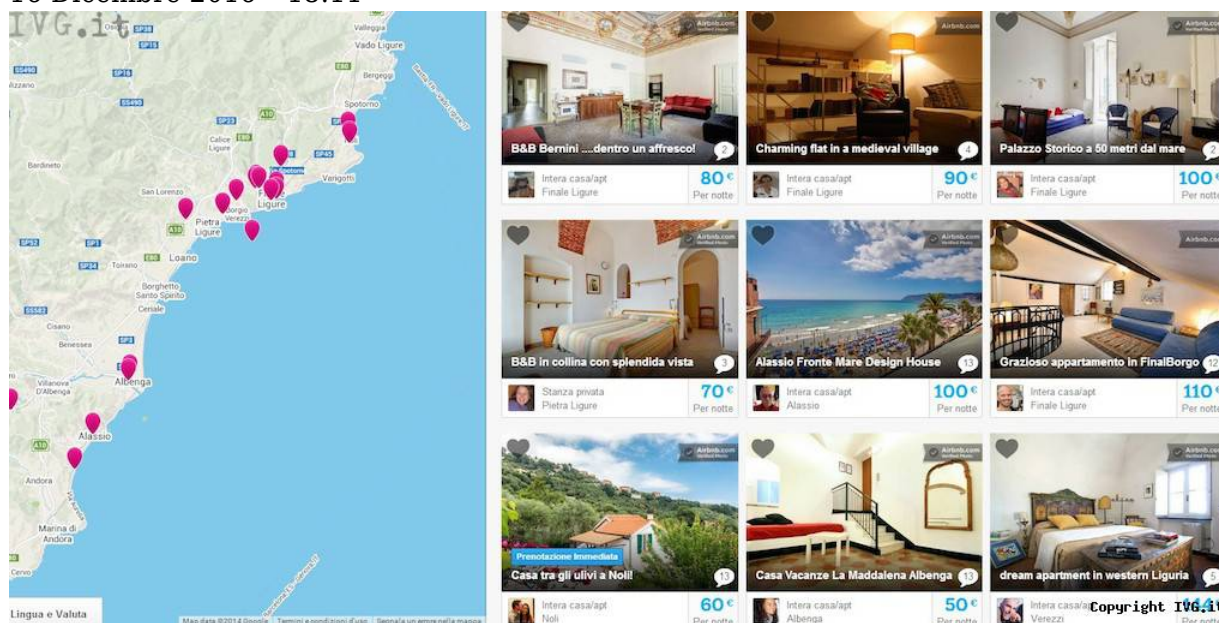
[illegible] Dicembre 2016 – 18:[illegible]

IVG.it

Vado Ligure
Vallegia
Bergeggi
Spotorno
Noli
Verigotti
Calice Ligure
Finale Ligure
Bardineto
San Lorenzo
Pietra Ligure
Borgio Verezzi
Toirano
Loano
Borghetto Santo Spirito
Ceriale
Cisano
Benessa
Villanova D'Albenga
Albenga
Alassio
Andora
Marina di Andora
Cervo
Lingua e Valuta
Map data ©2014 Google Termini e condizioni d'uso Segnala un errore nella mappa

Airbnb.com
B&B Bernini ....dentro un affresco! 2
Intera casa/apt
Finale Ligure
80€
Per notte

Airbnb.com
Charming flat in a medieval village 4
Intera casa/apt
Finale Ligure
90€
Per notte

Airbnb.com
Palazzo Storico a 50 metri dal mare 2
Intera casa/apt
Finale Ligure
100€
Per notte

Airbnb.com
B&B in collina con splendida vista 3
Stanza privata
Pietra Ligure
70€
Per notte

Airbnb.com
Alassio Fronte Mare Design House 13
Intera casa/apt
Alassio
100€
Per notte

Airbnb.com
Grazioso appartamento in FinalBorgo 12
Intera casa/apt
Finale Ligure
110€
Per notte

Airbnb.com
Prenotazione Immediata
Casa tra gli ulivi a Noli! 13
Intera casa/apt
Noli
60€
Per notte

Airbnb.com
Casa Vacanze La Maddalena Albenga 13
Intera casa/apt
Albenga
50€
Per notte

Airbnb.com
dream apartment in western Liguria 5
Intera casa/apt
Verezzi

Copyright IVG.it